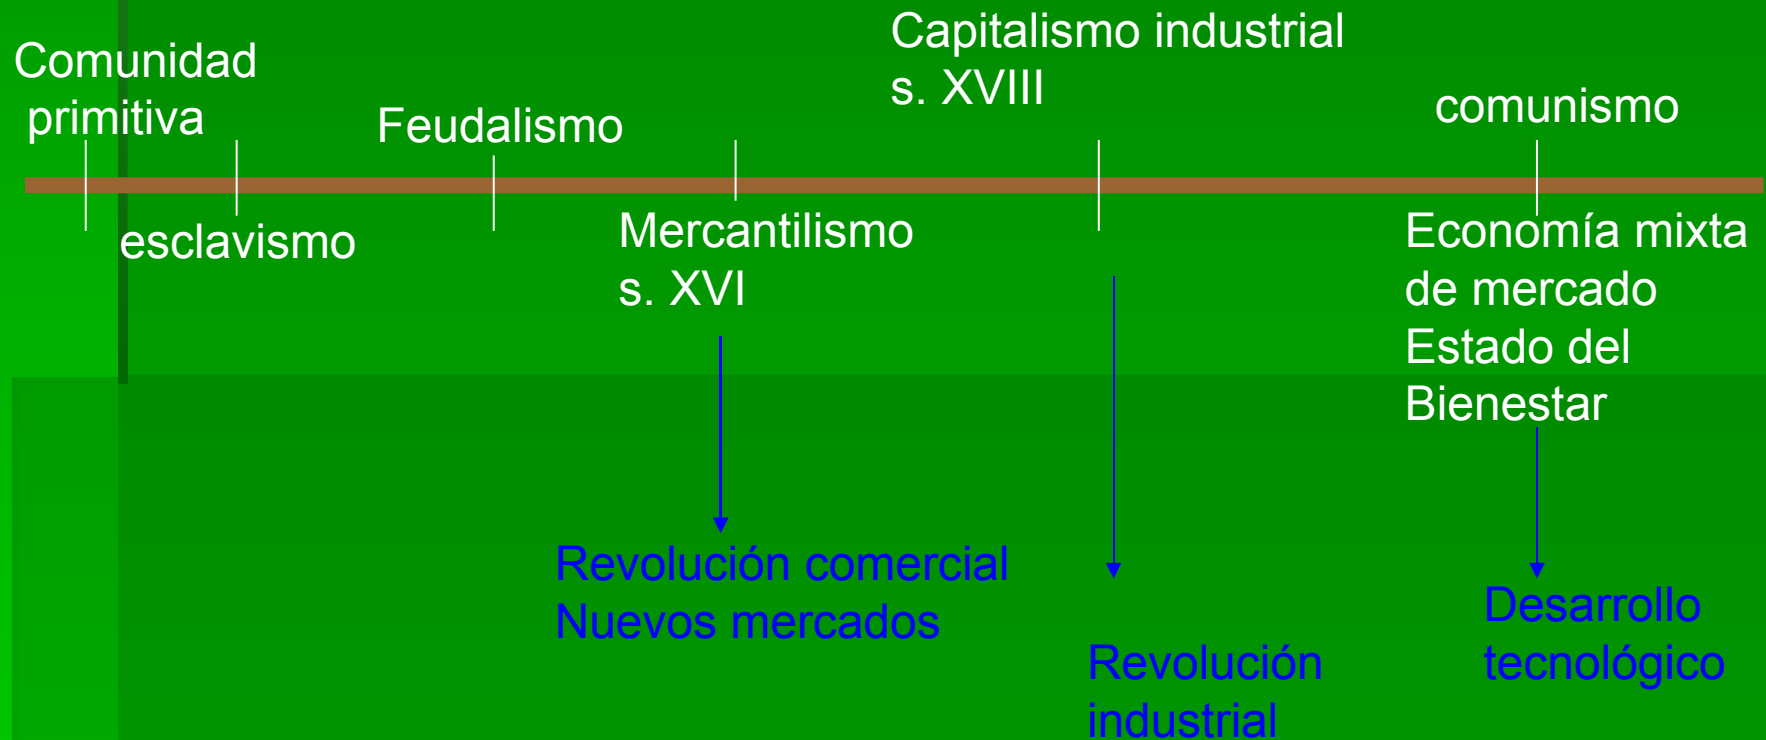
Comunidad primitiva

esclavismo

Feudalismo

Mercantilismo s. XVI

Capitalismo industrial s. XVIII

comunismo

Economía mixta de mercado Estado del Bienestar

Revolución comercial Nuevos mercados

Revolución industrial

Desarrollo tecnológico